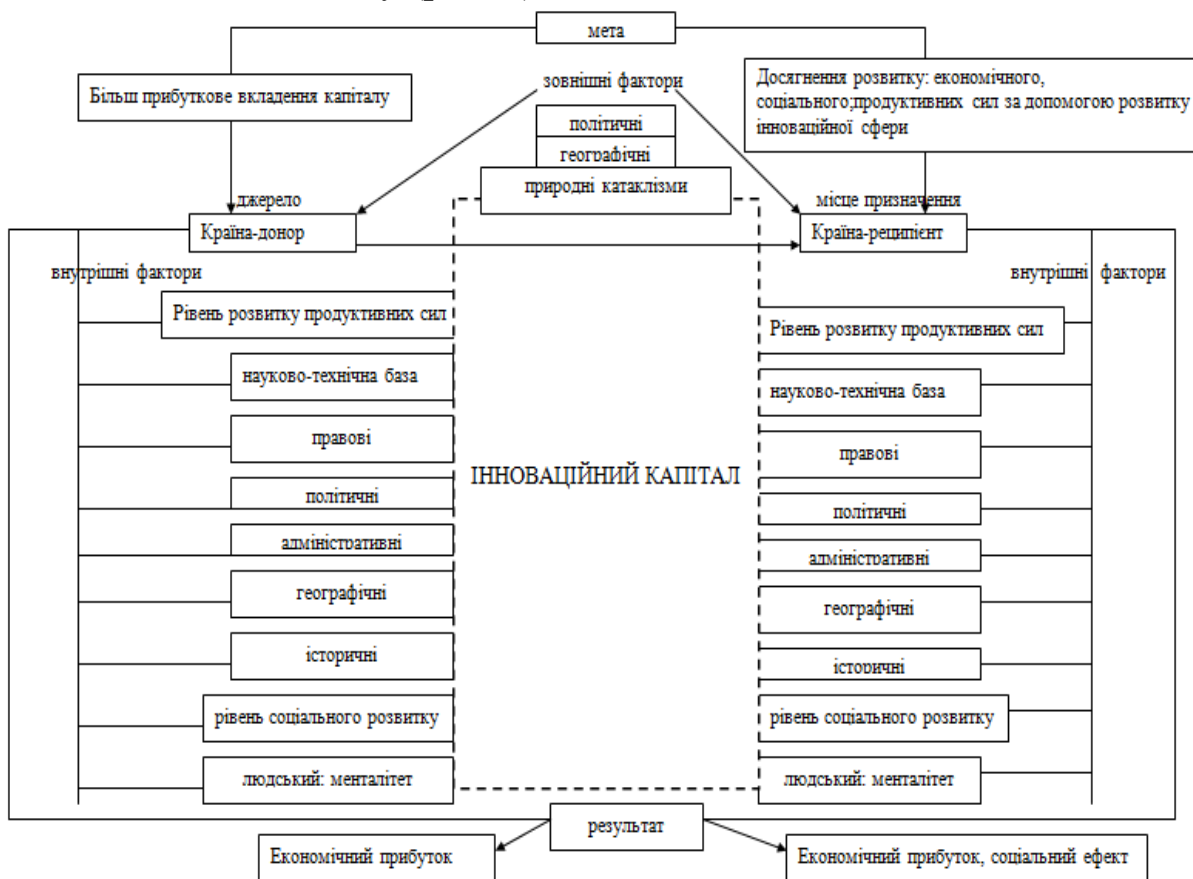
мета

Більш прибуткове вкладення капіталу

зовнішні фактори

політичні

географічні

природні катаклізми

Досягнення розвитку: економічного, соціального;продуктивних сил за допомогою розвитку інноваційної сфери

джерело

Країна-донор

місце призначення

Країна-реципієнт

внутрішні фактори

Рівень розвитку продуктивних сил

науково-технічна база

правові

політичні

адміністративні

географічні

історичні

рівень соціального розвитку

людський: менталітет

ІННОВАЦІЙНИЙ КАПІТАЛ

внутрішні фактори

Рівень розвитку продуктивних сил

науково-технічна база

правові

політичні

адміністративні

географічні

історичні

рівень соціального розвитку

людський: менталітет

результат

Економічний прибуток

Економічний прибуток, соціальний ефект